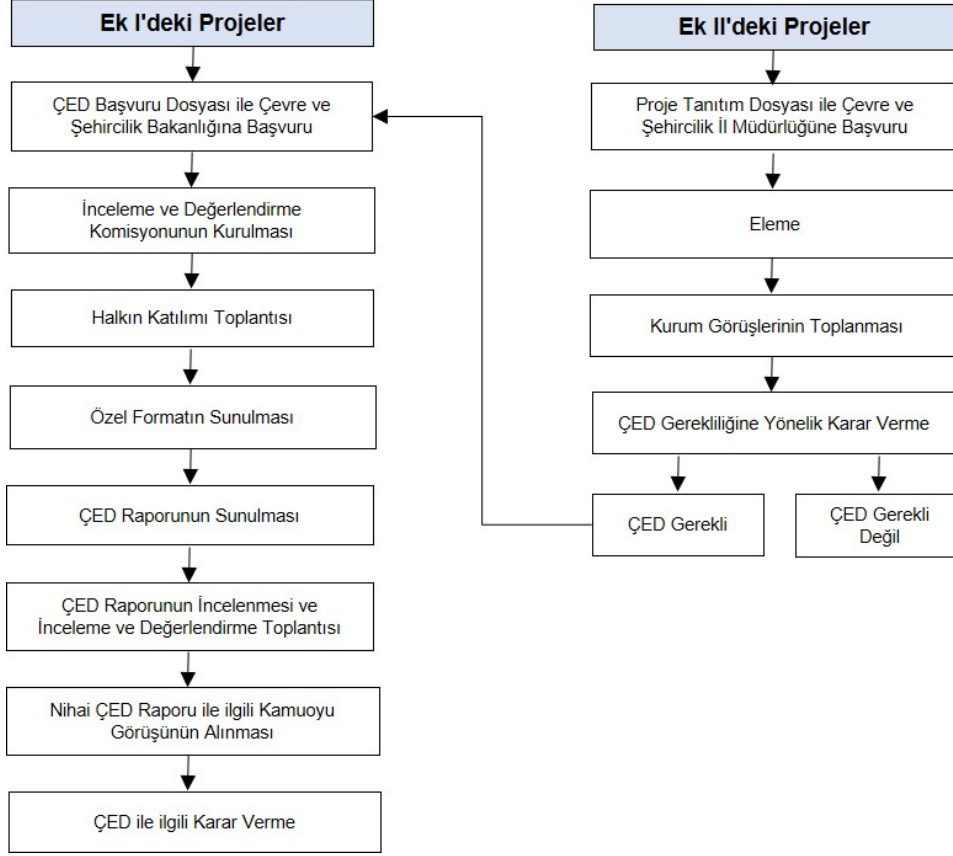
Ek I'deki Projeler

ÇED Başvuru Dosyası ile Çevre ve Şehircilik Bakanlığına Başvuru

İnceleme ve Değerlendirme Komisyonunun Kurulması

Halkın Katılımı Toplantısı

Özel Formatın Sunulması

ÇED Raporunun Sunulması

ÇED Raporunun İncelenmesi ve İnceleme ve Değerlendirme Toplantısı

Nihai ÇED Raporu ile ilgili Kamuoyu Görüşünün Alınması

ÇED ile ilgili Karar Verme

Ek II'deki Projeler

Proje Tanıtım Dosyası ile Çevre ve Şehircilik İl Müdürlüğüne Başvuru

Eleme

Kurum Görüşlerinin Toplanması

ÇED Gerekliliğine Yönelik Karar Verme

ÇED Gerekli

ÇED Gerekli Değil